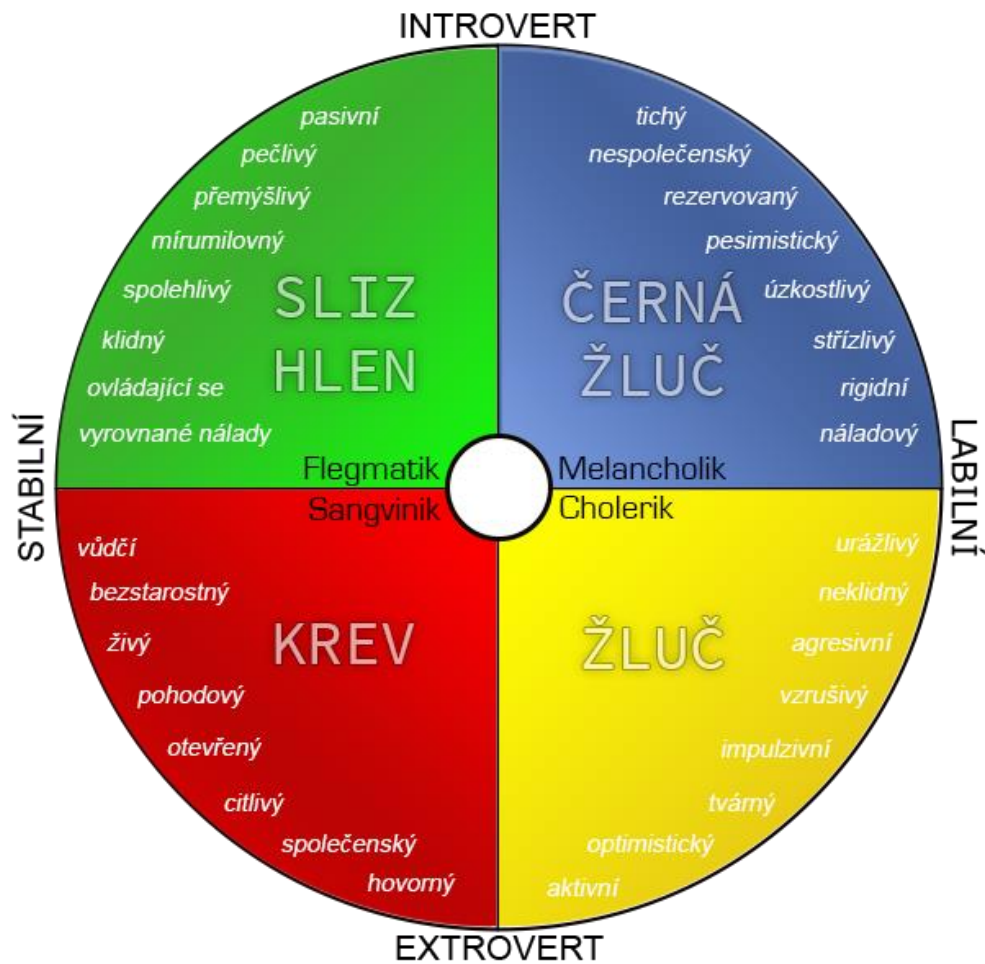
INTROVERT

pasivní
pečlivý
přemýšlivý
mírumilovný
spolehlivý
klidný
ovládající se
vyrovnané nálady

SLIZ HLEN

Flegmatik

tichý
nespolečenský
rezervovaný
pesimistický
úzkostlivý
střízlivý
rigidní
náladový

ČERNÁ ŽLUČ

Melancholik

STABILNÍ

LABILNÍ

Sangvinik

vůdčí
bezstarostný
živý
pohodový
otevřený
citlivý
společenský
hovorný

KREV

Cholerik

urážlivý
neklidný
agresivní
vzrušivý
impulzivní
tvárný
optimistický
aktivní

ŽLUČ

EXTROVERT